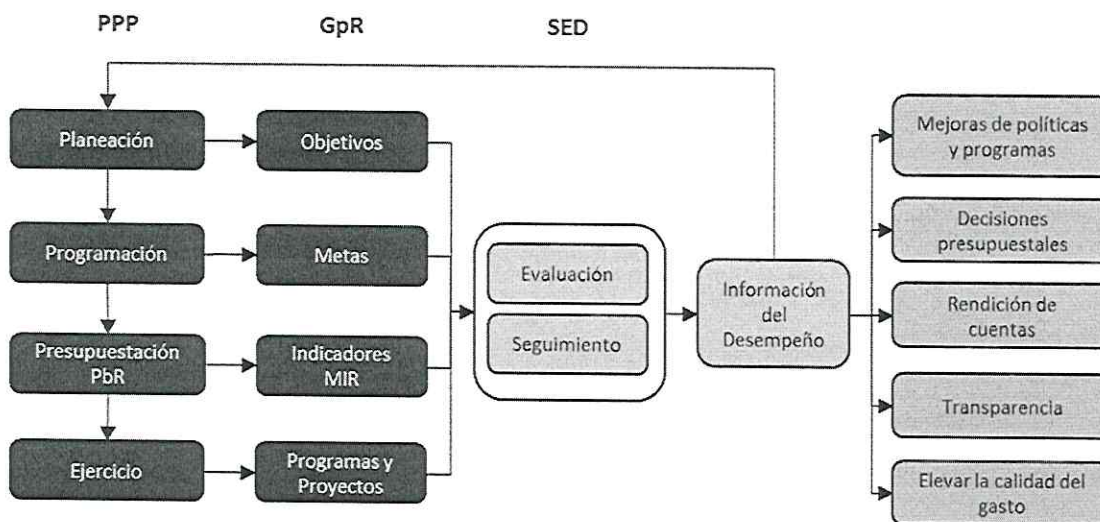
PPP

GpR

SED

Planeación

Objetivos

Programación

Metas

Presupuestación PbR

Indicadores MIR

Ejercicio

Programas y Proyectos

Evaluación

Seguimiento

Información del Desempeño

Mejoras de políticas y programas

Decisiones presupuestales

Rendición de cuentas

Transparencia

Elevar la calidad del gasto